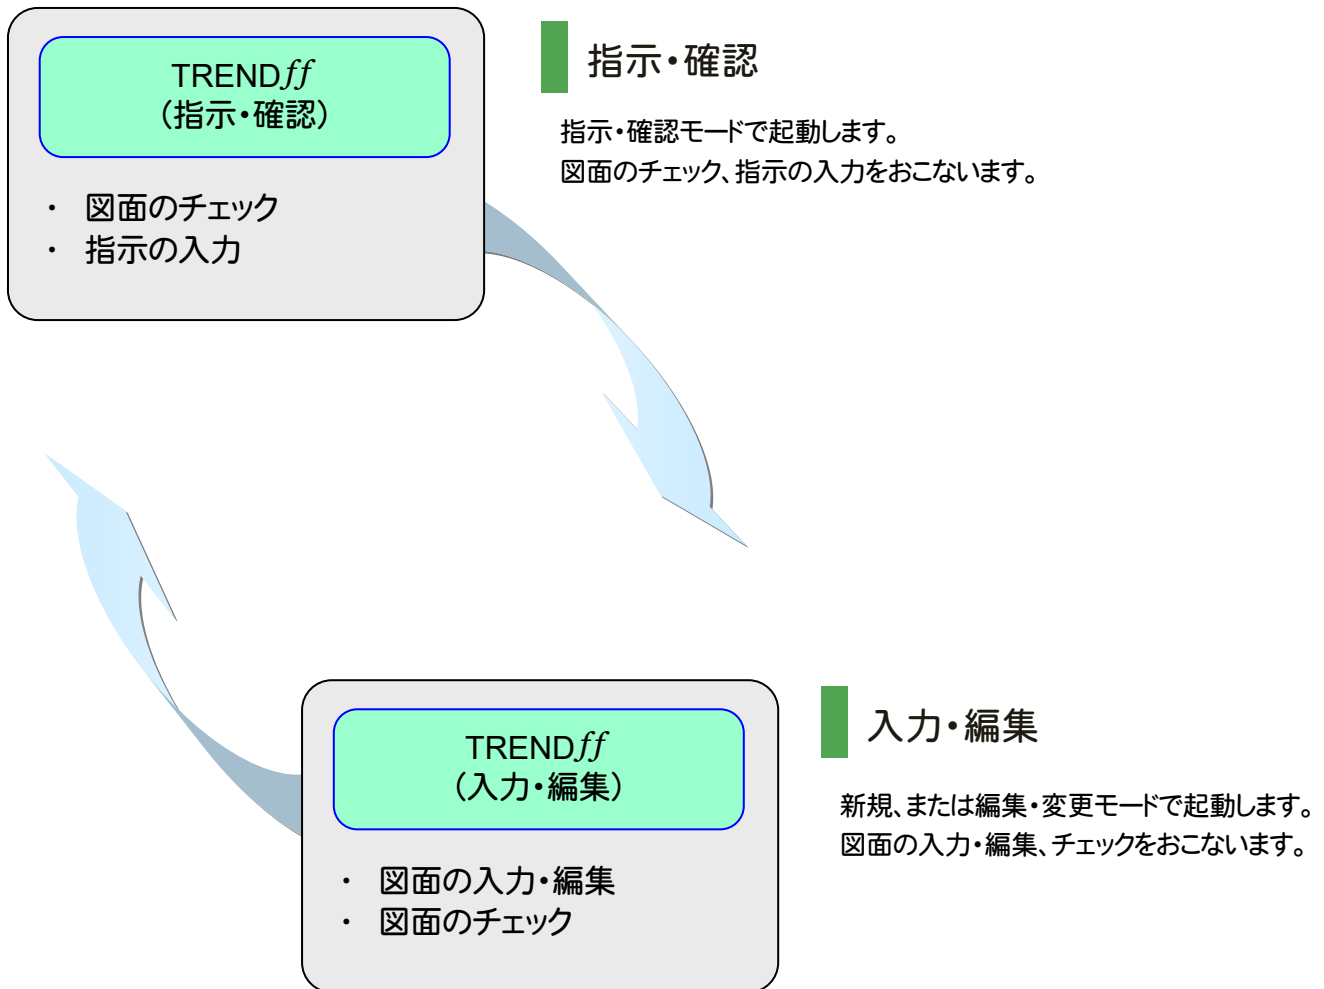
TREND*ff*
（指示・確認）

・ 図面のチェック
・ 指示の入力

指示・確認

指示・確認モードで起動します。
図面のチェック、指示の入力をおこないます。

TREND*ff*
（入力・編集）

・ 図面の入力・編集
・ 図面のチェック

入力・編集

新規、または編集・変更モードで起動します。
図面の入力・編集、チェックをおこないます。